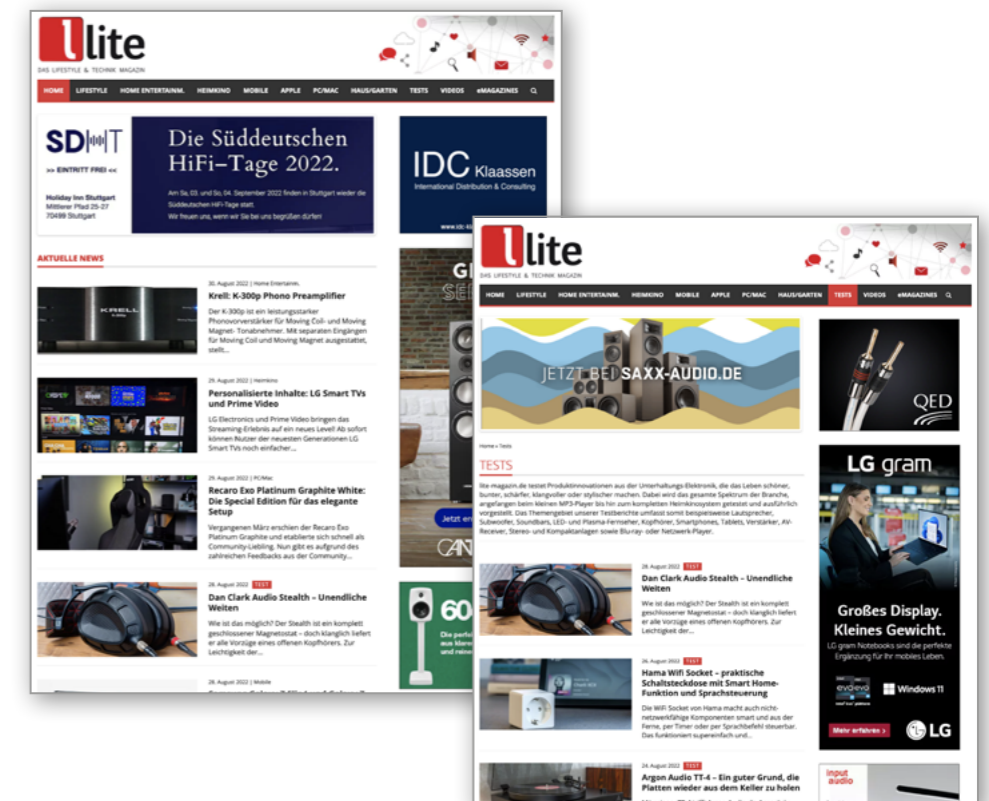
lite
DAS LIFESTYLE & TECHNIK MAGAZIN

HOME LIFESTYLE HOME ENTERTAINM. HEIMKINO MOBILE APPLE PC/MAC HAUS/GARTEN TESTS VIDEOS eMAGAZINES

SDHT
>> EINTRITT FREI <<
Holiday Inn Stuttgart
Mittlerer Pfad 25-27
70499 Stuttgart

Die Süddeutschen HiFi-Tage 2022.
Am Sa, 03. und So, 04. September 2022 finden in Stuttgart wieder die Süddeutschen HiFi-Tage statt.
Wir freuen uns, wenn wir Sie bei uns begrüßen dürfen!

IDC Klaassen
International Distribution & Consulting

AKTUELLE NEWS

30. August 2022 | Home Entertainm.
Krell: K-300p Phono Preamplifier
Der K-300p ist ein leistungsstarker Phonovorverstärker für Moving Coil- und Moving Magnet- Tonabnehmer. Mit separaten Eingängen für Moving Coil und Moving Magnet ausgestattet, stellt...

29. August 2022 | Heimkino
Personalisierte Inhalte: LG Smart TVs und Prime Video
LG Electronics und Prime Video bringen das Streaming-Erlebnis auf ein neues Level! Ab sofort können Nutzer der neuesten Generationen LG Smart TVs noch einfacher...

29. August 2022 | PC/Mac
Recaro Exo Platinum Graphite White: Die Special Edition für das elegante Setup
Vergangenen März erschien der Recaro Exo Platinum Graphite und etablierte sich schnell als Community-Liebling. Nun gibt es aufgrund des zahlreichen Feedbacks aus der Community...

28. August 2022 TEST
Dan Clark Audio Stealth – Unendliche Weiten
Wie ist das möglich? Der Stealth ist ein komplett geschlossener Magnetostat – doch klanglich liefert er alle Vorzüge eines offenen Kopfhörers. Zur Leichtigkeit der...

28. August 2022 | Mobile

Jetzt e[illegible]

60

lite
DAS LIFESTYLE & TECHNIK MAGAZIN

HOME LIFESTYLE HOME ENTERTAINM. HEIMKINO MOBILE APPLE PC/MAC HAUS/GARTEN TESTS VIDEOS eMAGAZINES

JETZT BEI SAXX-AUDIO.DE

QED

Home » Tests

TESTS
lite-magazin.de testet Produktinnovationen aus der Unterhaltungs-Elektronik, die das Leben schöner, bunter, schärfer, klangvoller oder stylischer machen. Dabei wird das gesamte Spektrum der Branche, angefangen beim kleinen MP3-Player bis hin zum kompletten Heimkinosystem getestet und ausführlich vorgestellt. Das Themengebiet unserer Testberichte umfasst somit beispielsweise Lautsprecher, Subwoofer, Soundbars, LED- und Plasma-Fernseher, Kopfhörer, Smartphones, Tablets, Verstärker, AV-Receiver, Stereo- und Kompaktanlagen sowie Blu-ray- oder Netzwerk-Player.

28. August 2022 TEST
Dan Clark Audio Stealth – Unendliche Weiten
Wie ist das möglich? Der Stealth ist ein komplett geschlossener Magnetostat – doch klanglich liefert er alle Vorzüge eines offenen Kopfhörers. Zur Leichtigkeit der...

26. August 2022 TEST
Hama Wifi Socket – praktische Schaltsteckdose mit Smart Home-Funktion und Sprachsteuerung
Die WiFi Socket von Hama macht auch nicht-netzwerkfähige Komponenten smart und aus der Ferne, per Timer oder per Sprachbefehl steuerbar. Das funktioniert supereinfach und...

24. August 2022 TEST
Argon Audio TT-4 – Ein guter Grund, die Platten wieder aus dem Keller zu holen

LG gram
Großes Display. Kleines Gewicht.
LG gram Notebooks sind die perfekte Ergänzung für Ihr mobiles Leben.
Windows 11
Mehr erfahren >
LG

input audio